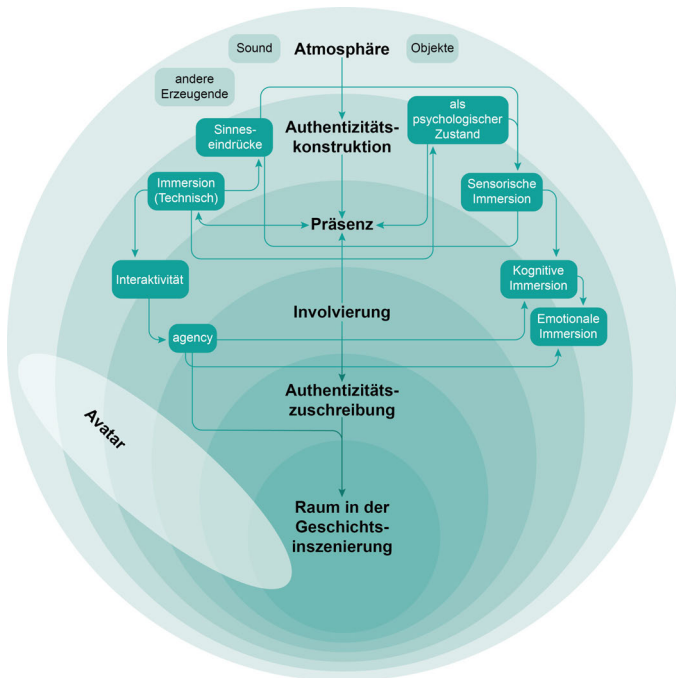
Sound

Atmosphäre

Objekte

andere Erzeugende

Sinneseindrücke

Authentizitätskonstruktion

als psychologischer Zustand

Immersion (Technisch)

Sensorische Immersion

Präsenz

Interaktivität

Kognitive Immersion

Involvierung

agency

Emotionale Immersion

Authentizitätszuschreibung

Avatar

Raum in der Geschichtsinszenierung